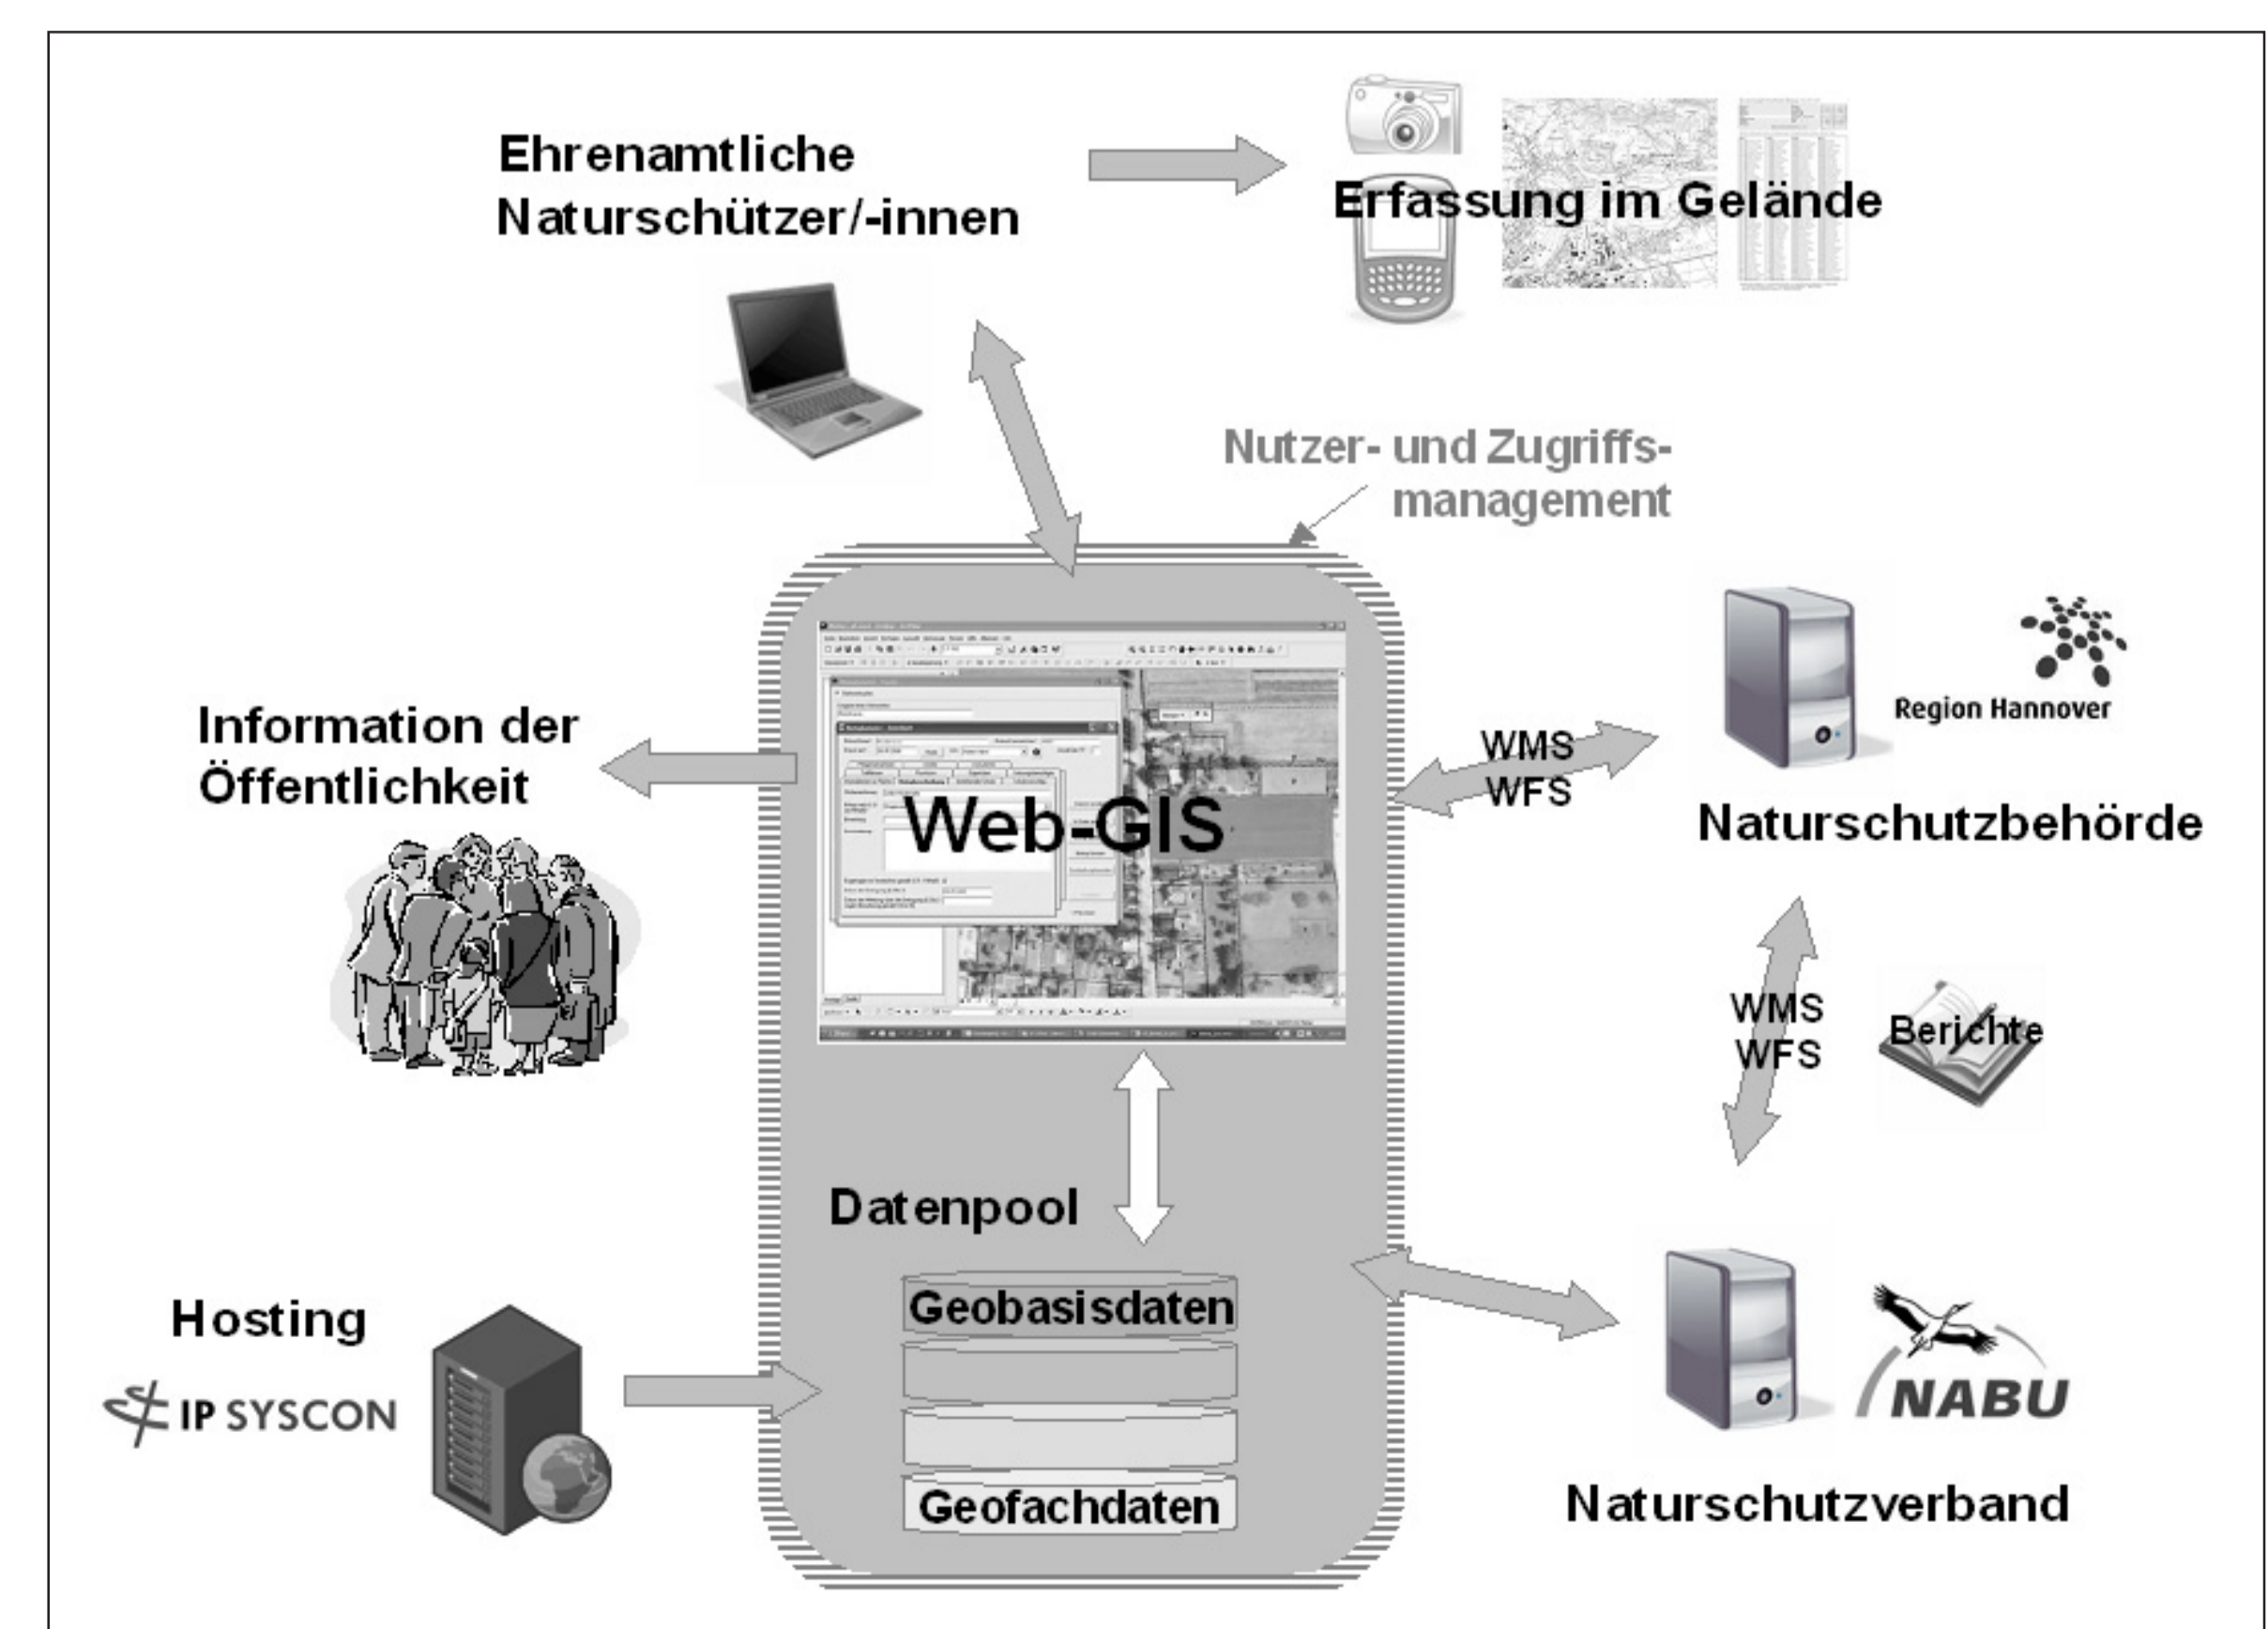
Ehrenamtliche Naturschützer/-innen

Erfassung im Gelände

Nutzer- und Zugriffs-management

Information der Öffentlichkeit

Web-GIS

WMS
WFS

Region Hannover

Naturschutzbehörde

WMS
WFS

Berichte

Datenpool

Geobasisdaten

Geofachdaten

Hosting

IP SYSCON

NABU

Naturschutzverband